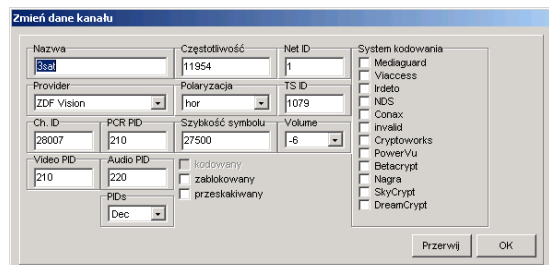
Zmień dane kanału

Nazwa
3sat
Częstotliwość
11954
Net ID
1
System kodowania
Mediaguard
Viaccess
Irdeto
NDS
Conax
invalid
Cryptoworks
PowerVu
Betacrypt
Nagra
SkyCrypt
DreamCrypt

Provider
ZDF Vision
Polaryzacja
hor
TS ID
1079

Ch. ID
28007
PCR PID
210
Szybkość symbolu
27500
Volume
-6

Video PID
210
Audio PID
220
kodowany
zablokowany
przeskakiwany
PIDs
Dec

Przerwij
OK